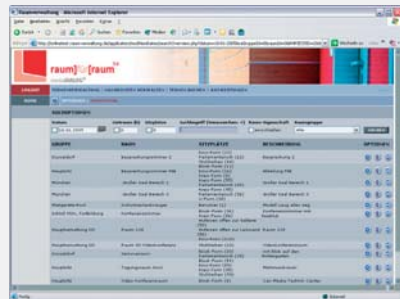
raum[für]raum

Datum | Uhrzeit von | Uhrzeit bis | Schlagwort | Raum-Eigenschaft | Anzeigen

SUCHEN

| GRUPPE | RAUM | SITZPLÄTZE | BESCHREIBUNG | OPTIONEN |
|---|---|---|---|---|
| Düsseldorf | Besprechungszimmer 2 | | Besprechung 2 | |
| Hauptsitz | Besprechungszimmer M8 | | Meeting M8 | |
| München | Großer Saal Bereich 1 | | Großer Saal Bereich 1 | |
| München | Großer Saal Bereich 2 | | Großer Saal Bereich 2 | |
| | | | | |
| | Konferenzzimmer | | | |
| | Raum 118 | | Raum 118 | |
| | Raum 33 Videokonferenz | | Videokonferenzraum | |
| Düsseldorf | | | | |
| Hauptsitz | Tagungsraum | | | |
| Hauptsitz | Video Konferenzraum | | | |